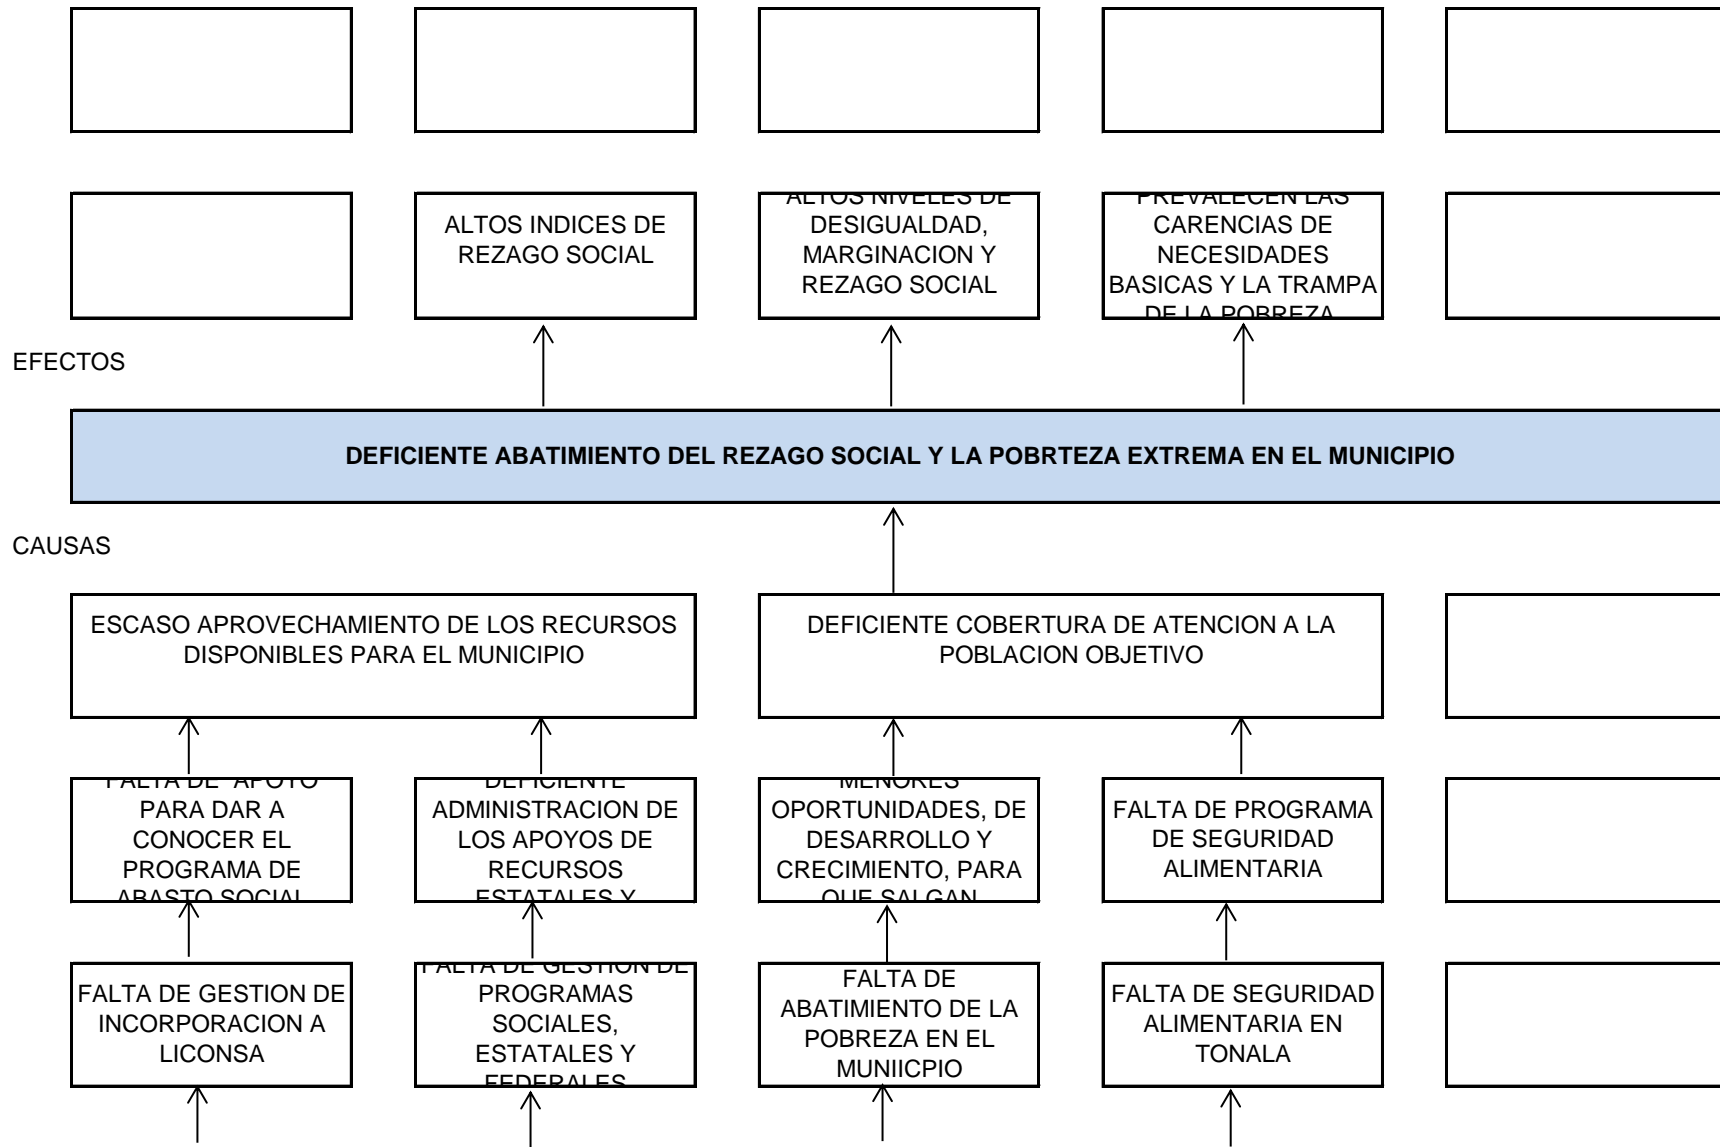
ALTOS INDICES DE REZAGO SOCIAL

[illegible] DESIGUALDAD, MARGINACION Y REZAGO SOCIAL

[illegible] CARENCIAS DE NECESIDADES BASICAS Y LA TRAMPA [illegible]

EFECTOS

DEFICIENTE ABATIMIENTO DEL REZAGO SOCIAL Y LA POBRTEZA EXTREMA EN EL MUNICIPIO

CAUSAS

ESCASO APROVECHAMIENTO DE LOS RECURSOS DISPONIBLES PARA EL MUNICIPIO

DEFICIENTE COBERTURA DE ATENCION A LA POBLACION OBJETIVO

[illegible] PARA DAR A CONOCER EL PROGRAMA DE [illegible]

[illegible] ADMINISTRACION DE LOS APOYOS DE RECURSOS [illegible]

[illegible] OPORTUNIDADES, DE DESARROLLO Y CRECIMIENTO, PARA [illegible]

FALTA DE PROGRAMA DE SEGURIDAD ALIMENTARIA

FALTA DE GESTION DE INCORPORACION A LICONSA

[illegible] PROGRAMAS SOCIALES, ESTATALES Y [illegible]

FALTA DE ABATIMIENTO DE LA POBREZA EN EL MUNIICPIO

FALTA DE SEGURIDAD ALIMENTARIA EN TONALA